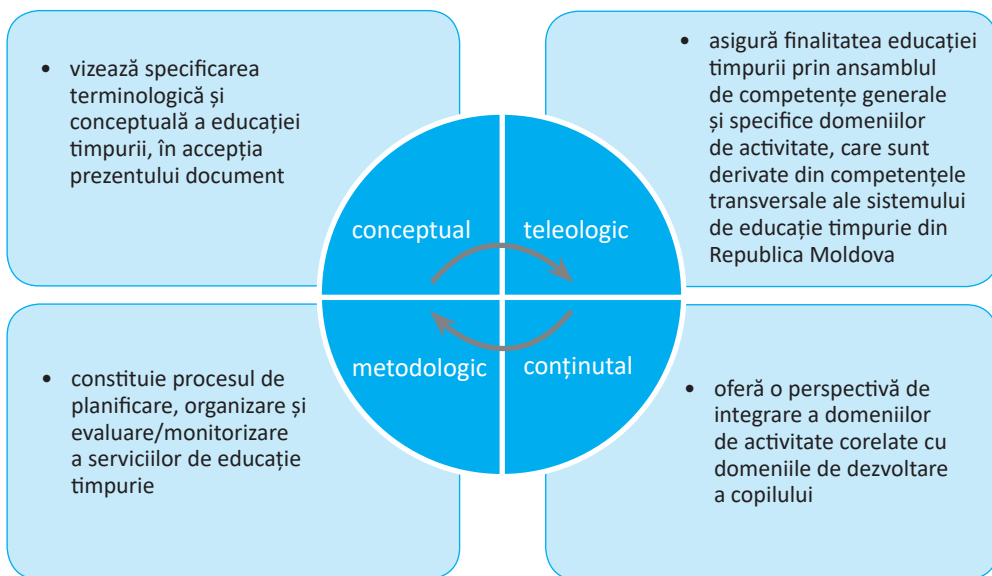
• vizează specificarea terminologică și conceptuală a educației timpurii, în accepția prezentului document

• asigură finalitatea educației timpurii prin ansamblul de competențe generale și specifice domeniilor de activitate, care sunt derivate din competențele transversale ale sistemului de educație timpurie din Republica Moldova

conceptual

teleologic

metodologic

conținutul

• constituie procesul de planificare, organizare și evaluare/monitorizare a serviciilor de educație timpurie

• oferă o perspectivă de integrare a domeniilor de activitate corelate cu domeniile de dezvoltare a copilului